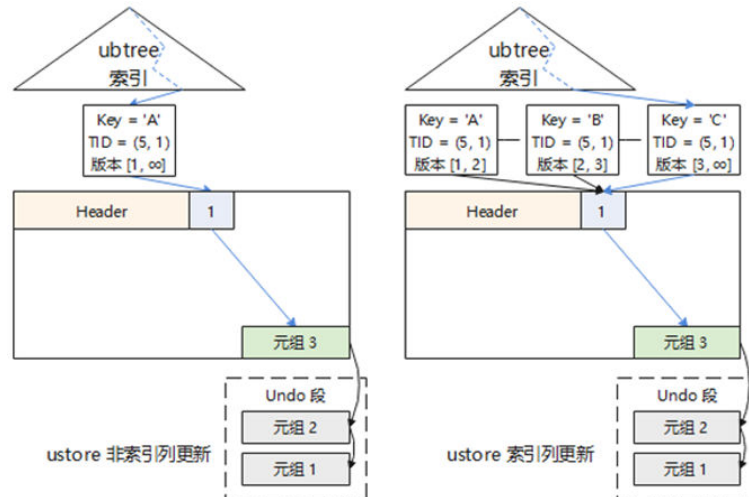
ubtree
索引

Key = 'A'
TID = (5, 1)
版本 [1, ∞]

Header
1

元组 3

Undo 段
元组 2
元组 1

ustore 非索引列更新

ubtree
索引

Key = 'A'
TID = (5, 1)
版本 [1, 2]

Key = 'B'
TID = (5, 1)
版本 [2, 3]

Key = 'C'
TID = (5, 1)
版本 [3, ∞]

Header
1

元组 3

Undo 段
元组 2
元组 1

ustore 索引列更新